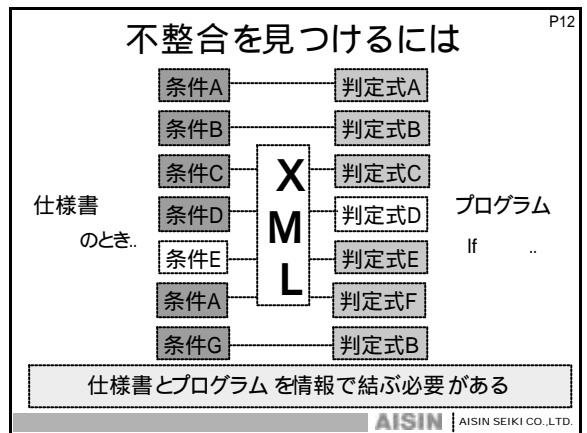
P12

不整合を見つけるには

条件A 判定式A
条件B 判定式B
条件C 判定式C
条件D 判定式D
条件E 判定式E
条件A 判定式F
条件G 判定式B

XML

仕様書
のとき..

プログラム
If ..

仕様書とプログラム を情報で結ぶ必要 がある

AISIN | AISIN SEIKI CO.,LTD.